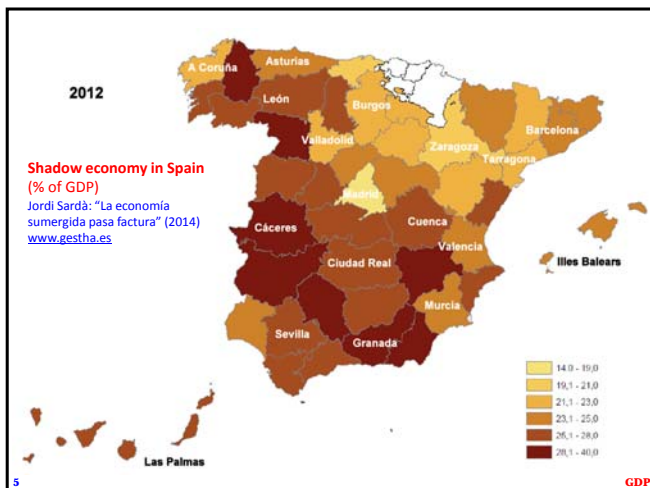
2012

Shadow economy in Spain
(% of GDP)
Jordi Sardà: "La economía sumergida pasa factura" (2014)
www.gestha.es

A Coruña
Asturias
León
Burgos
Valladolid
Zaragoza
Barcelona
Tarragona
Madrid
Cuenca
Cáceres
Valencia
Illes Balears
Ciudad Real
Murcia
Sevilla
Granada
Las Palmas

14,0 - 19,0
19,1 - 21,0
21,1 - 23,0
23,1 - 25,0
25,1 - 28,0
28,1 - 40,0

5
GDP